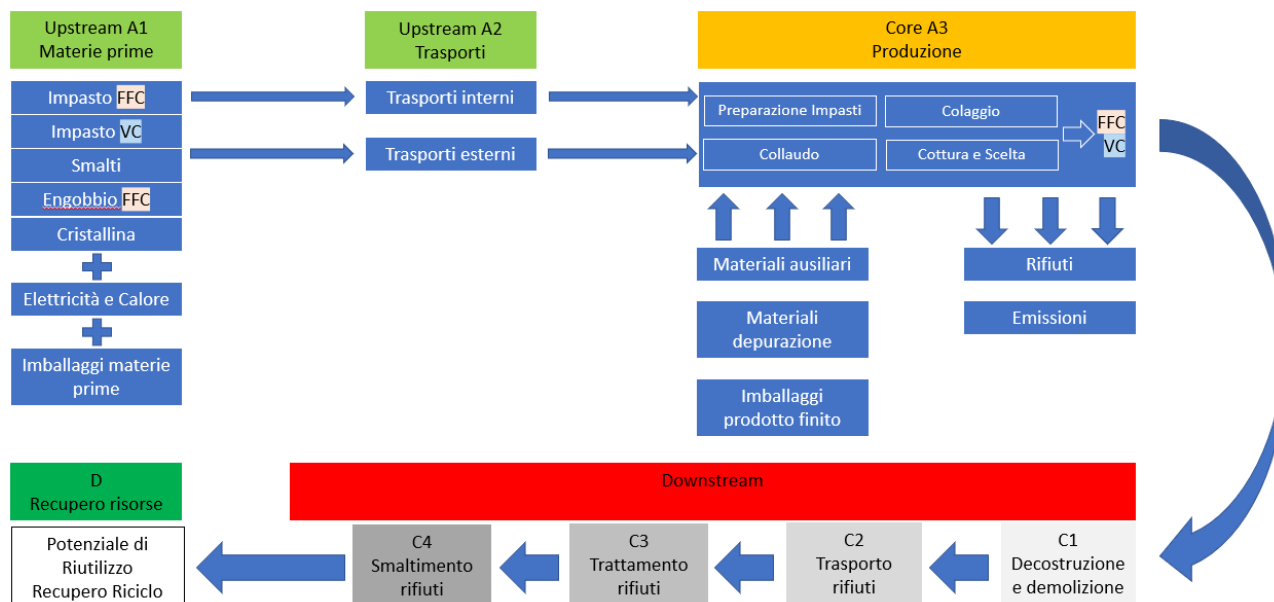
Upstream A1
Materie prime

Impasto FFC
Impasto VC
Smalti
Engobbio FFC
Cristallina

Elettricità e Calore

Imballaggi materie prime

Upstream A2
Trasporti

Trasporti interni
Trasporti esterni

Core A3
Produzione

Preparazione Impasti
Colaggio
Collaudo
Cottura e Scelta
FFC
VC

Materiali ausiliari
Materiali depurazione
Imballaggi prodotto finito

Rifiuti
Emissioni

D
Recupero risorse

Downstream

Potenziale di Riutilizzo Recupero Riciclo

C4
Smaltimento rifiuti

C3
Trattamento rifiuti

C2
Trasporto rifiuti

C1
Decostruzione e demolizione